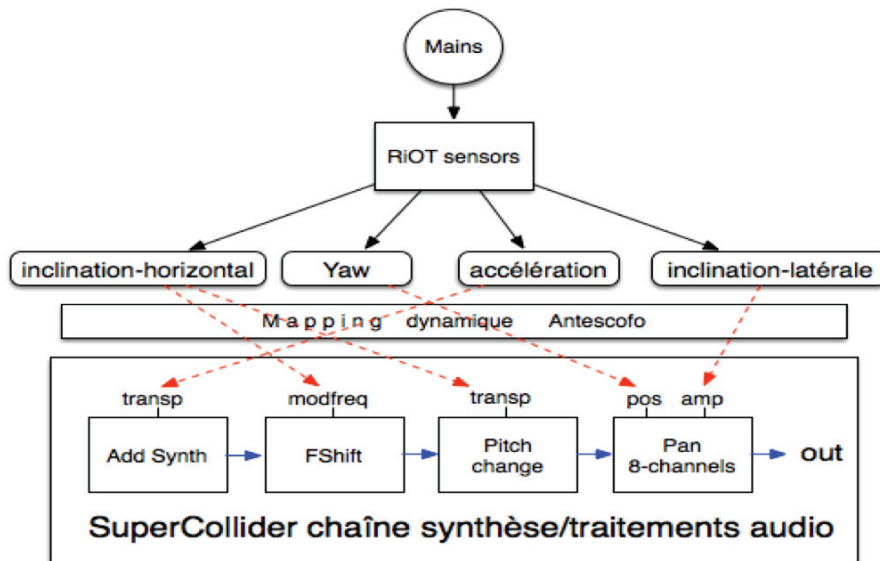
Mains

RiOT sensors

inclination-horizontal

Yaw

accélération

inclination-latérale

M a p p i n g dynamique Antescofo

transp

modfreq

transp

pos

amp

Add Synth

FShift

Pitch change

Pan 8-channels

out

SuperCollider chaîne synthèse/traitements audio